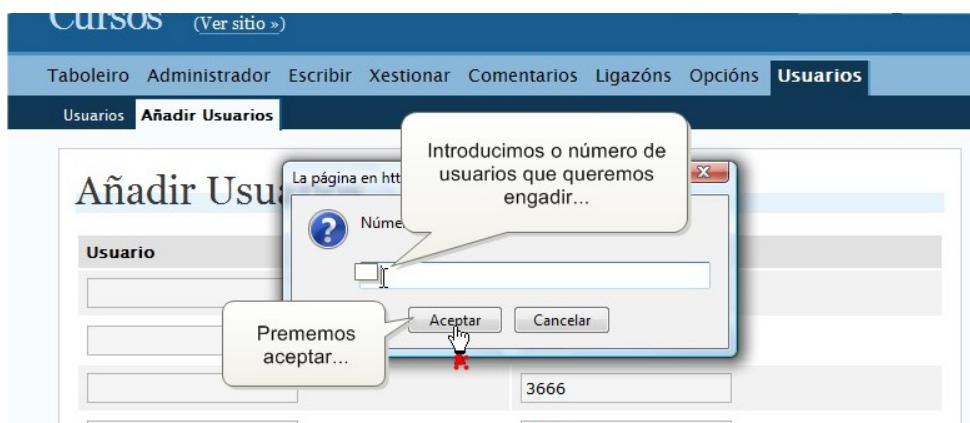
Cursos (Ver sitio »)

Taboleiro Administrador Escribir Xestionar Comentarios Ligazóns Opcións Usuarios

Usuarios Añadir Usuarios

Añadir Usu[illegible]

Usuario

La página en htt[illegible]

Núme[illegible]

Introducimos o número de usuarios que queremos engadir...

Aceptar Cancelar

Prememos aceptar...

3666